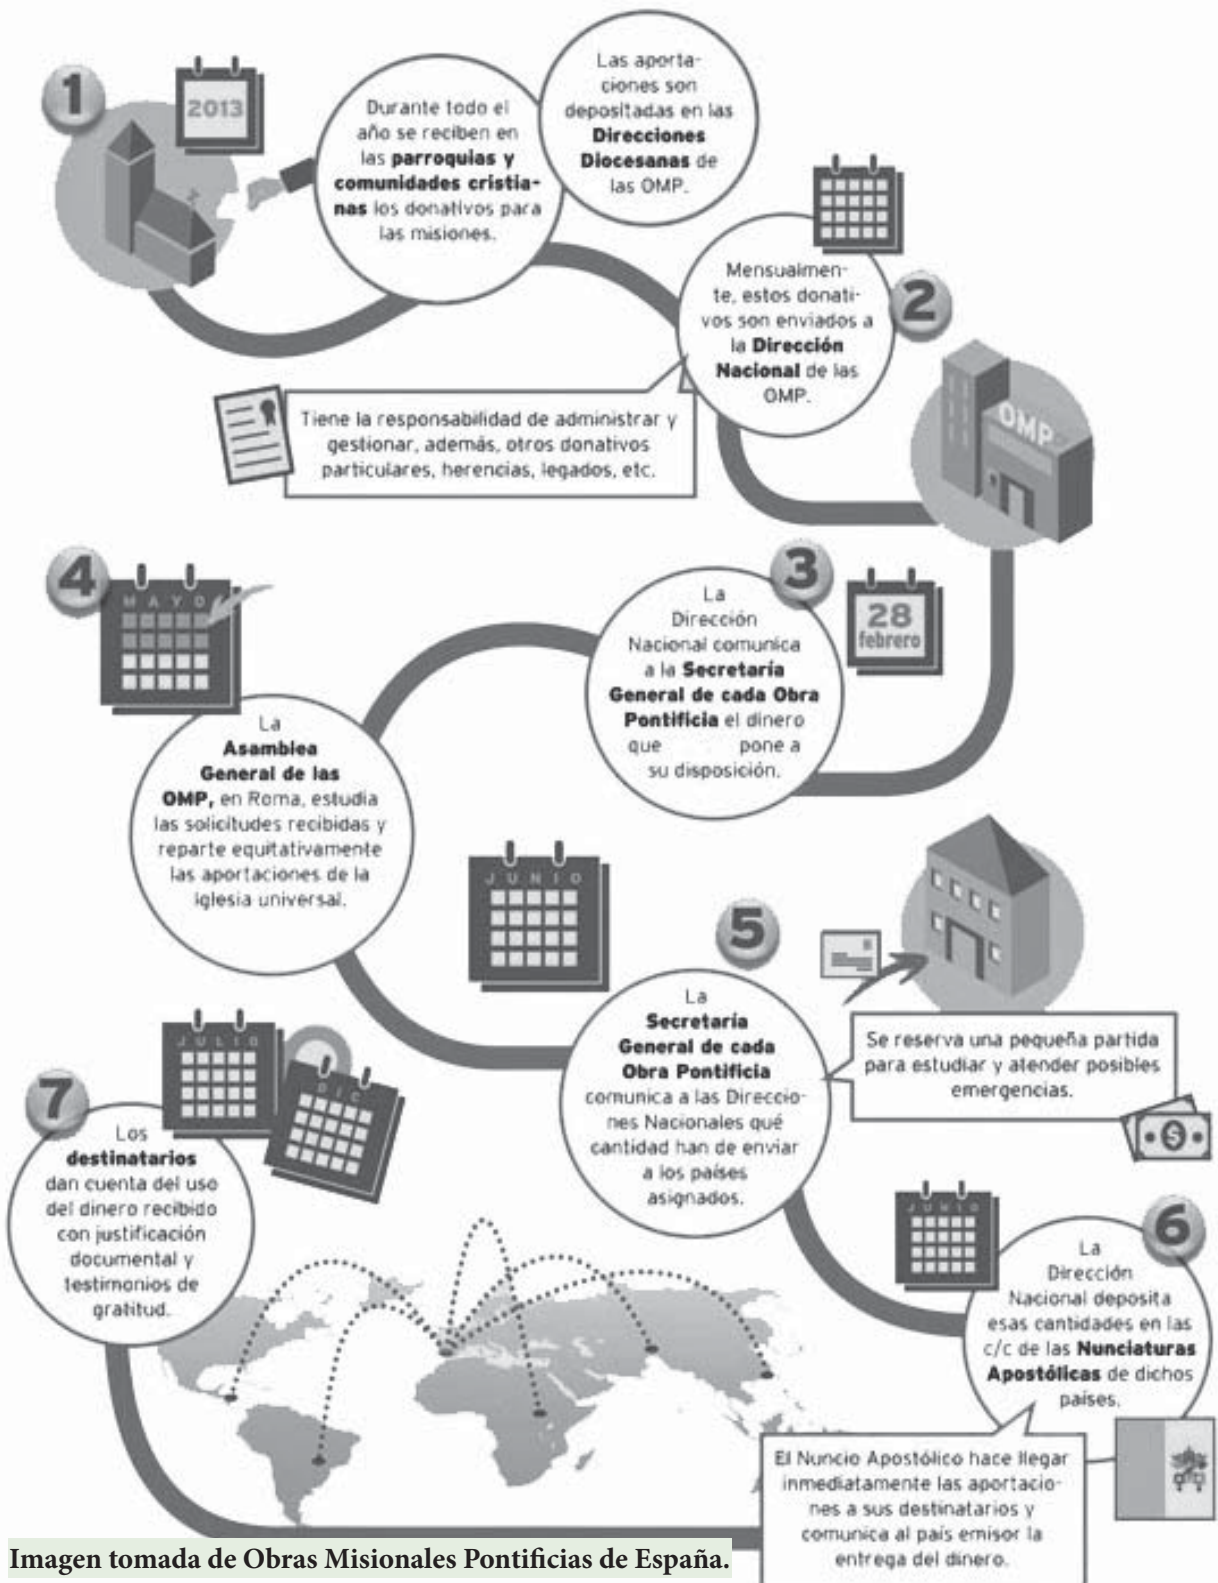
1

2013

Durante todo el año se reciben en las **parroquias y comunidades cristianas** los donativos para las misiones.

Las aportaciones son depositadas en las **Direcciones Diocesanas** de las OMP.

Mensualmente, estos donativos son enviados a la **Dirección Nacional** de las OMP.

2

Tiene la responsabilidad de administrar y gestionar, además, otros donativos particulares, herencias, legados, etc.

OMP

4

MAYO

3

28 febrero

La Dirección Nacional comunica a la **Secretaría General de cada Obra Pontificia** el dinero que pone a su disposición.

La **Asamblea General de las OMP,** en Roma, estudia las solicitudes recibidas y reparte equitativamente las aportaciones de la iglesia universal.

JUNIO

5

La **Secretaría General de cada Obra Pontificia** comunica a las Direcciones Nacionales qué cantidad han de enviar a los países asignados.

Se reserva una pequeña partida para estudiar y atender posibles emergencias.

JULIO

DIC

7

Los **destinatarios** dan cuenta del uso del dinero recibido con justificación documental y testimonios de gratitud.

JUNIO

6

La Dirección Nacional deposita esas cantidades en las c/c de las **Nunciaturas Apostólicas** de dichos países.

El Nuncio Apostólico hace llegar inmediatamente las aportaciones a sus destinatarios y comunica al país emisor la entrega del dinero.

Imagen tomada de Obras Misionales Pontificias de España.